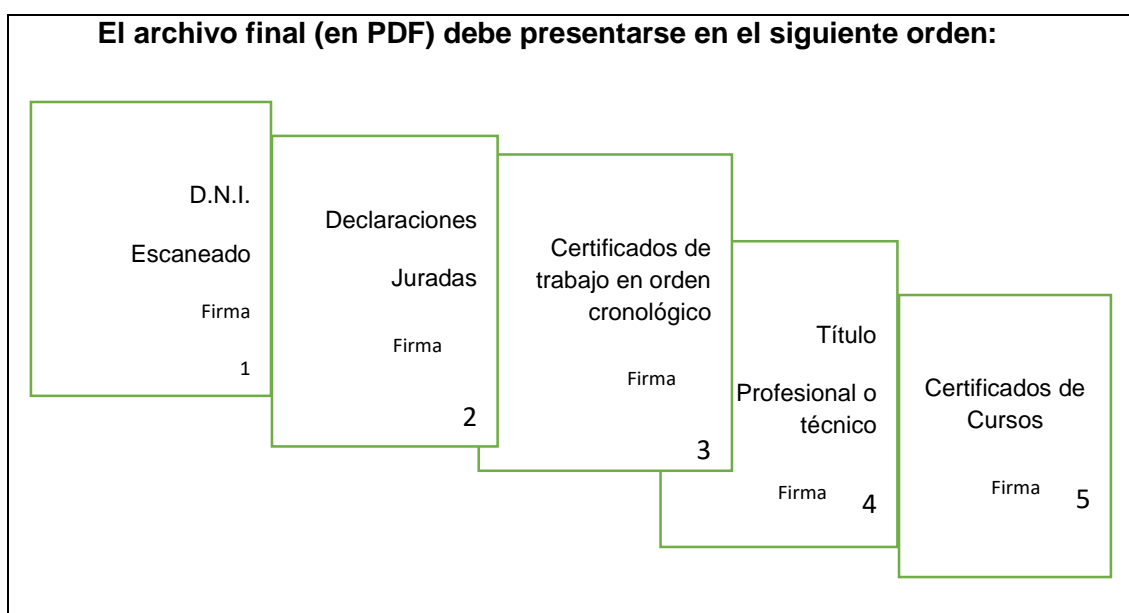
El archivo final (en PDF) debe presentarse en el siguiente orden:

D.N.I.

Escaneado

Firma

1

Declaraciones

Juradas

Firma

2

Certificados de trabajo en orden cronológico

Firma

3

Título

Profesional o técnico

Firma

4

Certificados de Cursos

Firma

5